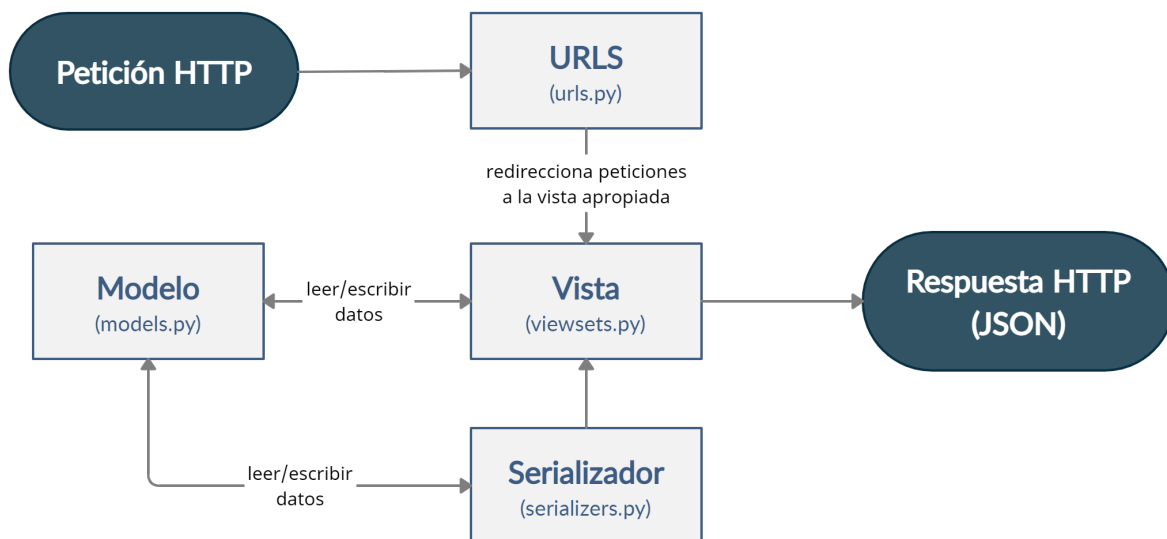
Petición HTTP

URLS
(urls.py)

redirecciona peticiones a la vista apropiada

Modelo
(models.py)

leer/escribir datos

Vista
(viewsets.py)

Respuesta HTTP (JSON)

leer/escribir datos

Serializador
(serializers.py)